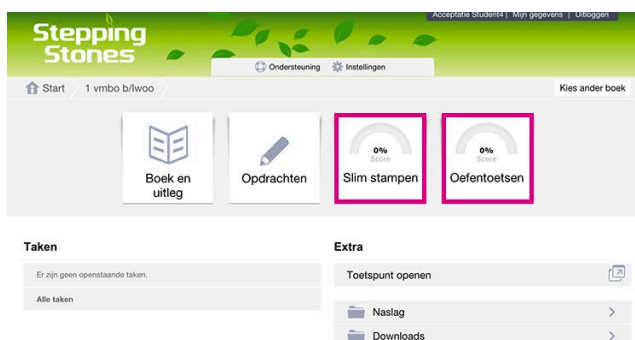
Stepping Stones

Acceptatie Student4 | Mijn gegevens | Uitloggen

Ondersteuning | Instellingen

Start 1 vmbo b/lwoo

Kies ander boek

Boek en uitleg

Opdrachten

0%
Score
Slim stampen

0%
Score
Oefentoetsen

Taken

Er zijn geen openstaande taken.

Alle taken

Extra

Toetspunt openen

Naslag

Downloads